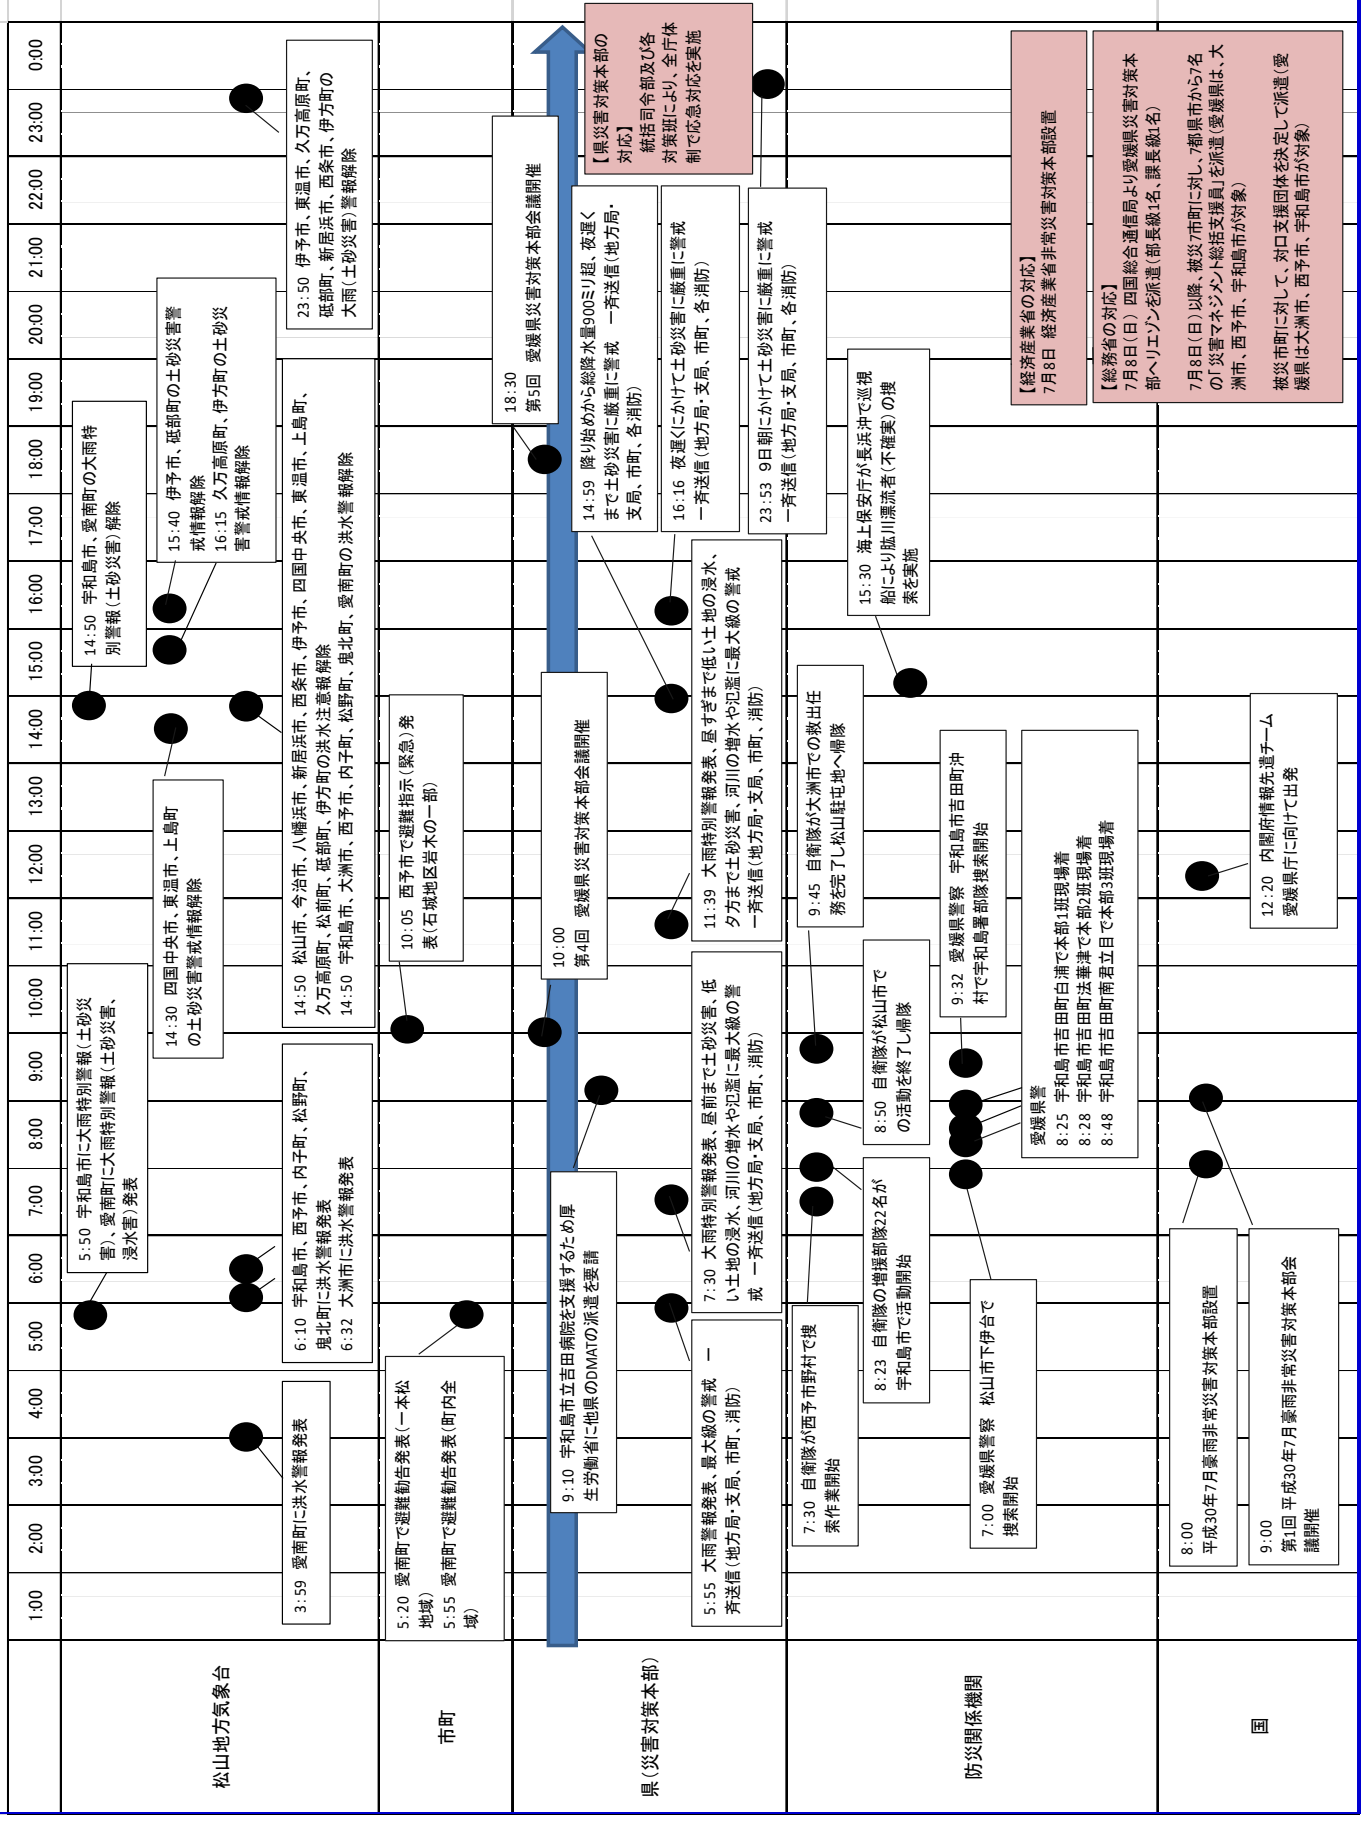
1:00
2:00
3:00
4:00
5:00
6:00
7:00
8:00
9:00
10:00
11:00
12:00
13:00
14:00
15:00
16:00
17:00
18:00
19:00
20:00
21:00
22:00
23:00
0:00

松山地方気象台

3:59 愛南町に洪水警報発表

5:50 宇和島市に大雨特別警報(土砂災害)、愛南町に大雨特別警報(土砂災害、浸水害)発表

6:10 宇和島市、西予市、内子町、松野町、鬼北町に洪水警報発表
6:32 大洲市に洪水警報発表

14:30 四国中央市、東温市、上島町の土砂災害警戒情報解除

14:50 松山市、今治市、八幡浜市、新居浜市、西条市、伊予市、四国中央市、東温市、上島町、久万高原町、松前町、砥部町、伊方町の洪水注意報解除
14:50 宇和島市、大洲市、西予市、内子町、松野町、鬼北町、愛南町の洪水警報解除

14:50 宇和島市、愛南町の大雨特別警報(土砂災害)解除

15:40 伊予市、砥部町の土砂災害警戒情報解除
16:15 久万高原町、伊方町の土砂災害警戒情報解除

23:50 伊予市、東温市、久万高原町、砥部町、新居浜市、西条市、伊方町の大雨(土砂災害)警報解除

市町

5:20 愛南町で避難勧告発表(一本松地域)
5:55 愛南町で避難勧告発表(町内全域)

10:05 西予市で避難指示(緊急)発表(石城地区岩木の一部)

県(災害対策本部)

5:55 大雨警報発表、最大級の警戒 一斉送信(地方局・支局、市町、消防)

7:30 大雨特別警報発表、昼前まで土砂災害、低い土地の浸水、河川の増水や氾濫に最大級の警戒 一斉送信(地方局・支局、市町、消防)

9:10 宇和島市立吉田病院を支援するため厚生労働省に他県のDMATの派遣を要請

10:00 第4回 愛媛県災害対策本部会議開催

11:39 大雨特別警報発表、昼すぎまで低い土地の浸水、夕方まで土砂災害、河川の増水や氾濫に最大級の警戒 一斉送信(地方局・支局、市町、消防)

14:59 降り始めから総降水量900ミリ超、夜遅くまで土砂災害に厳重に警戒 一斉送信(地方局・支局、市町、各消防)

16:16 夜遅くにかけて土砂災害に厳重に警戒 一斉送信(地方局・支局、市町、各消防)

18:30 第5回 愛媛県災害対策本部会議開催

23:53 9日朝にかけて土砂災害に厳重に警戒 一斉送信(地方局・支局、市町、各消防)

【県災害対策本部の対応】
統括司令部及び各対策班により、全庁体制で応急対応を実施

防災関係機関

7:00 愛媛県警察 松山市下伊台で捜索開始

7:30 自衛隊が西予市野村で捜索作業開始

8:23 自衛隊の増援部隊22名が宇和島市で活動開始

8:50 自衛隊が松山市での活動を終了し帰隊

愛媛県警
8:25 宇和島市吉田町白浦で本部1班現場着
8:28 宇和島市吉田町法華津で本部2班現場着
8:48 宇和島市吉田町南君立目で本部3班現場着

9:32 愛媛県警察 宇和島市吉田町沖村で宇和島署部隊捜索開始

9:45 自衛隊が大洲市での救出任務を完了し松山駐屯地へ帰隊

15:30 海上保安庁が長浜沖で巡視船により肱川漂流者(不確実)の捜索を実施

国

8:00 平成30年7月豪雨非常災害対策本部設置

9:00 第1回 平成30年7月豪雨非常災害対策本部会議開催

12:20 内閣府情報先遣チーム愛媛県庁に向けて出発

【経済産業省の対応】
7月8日 経済産業省非常災害対策本部設置

【総務省の対応】
7月8日(日) 四国総合通信局より愛媛県災害対策本部へリエゾンを派遣(部長級1名、課長級1名)
7月8日(日)以降、被災7市町に対し、7都県市から72名の「災害マネジメント総括支援員」を派遣(愛媛県は、大洲市、西予市、宇和島市が対象)
被災市町に対して、対口支援団体を決定して派遣(愛媛県は大洲市、西予市、宇和島市が対象)